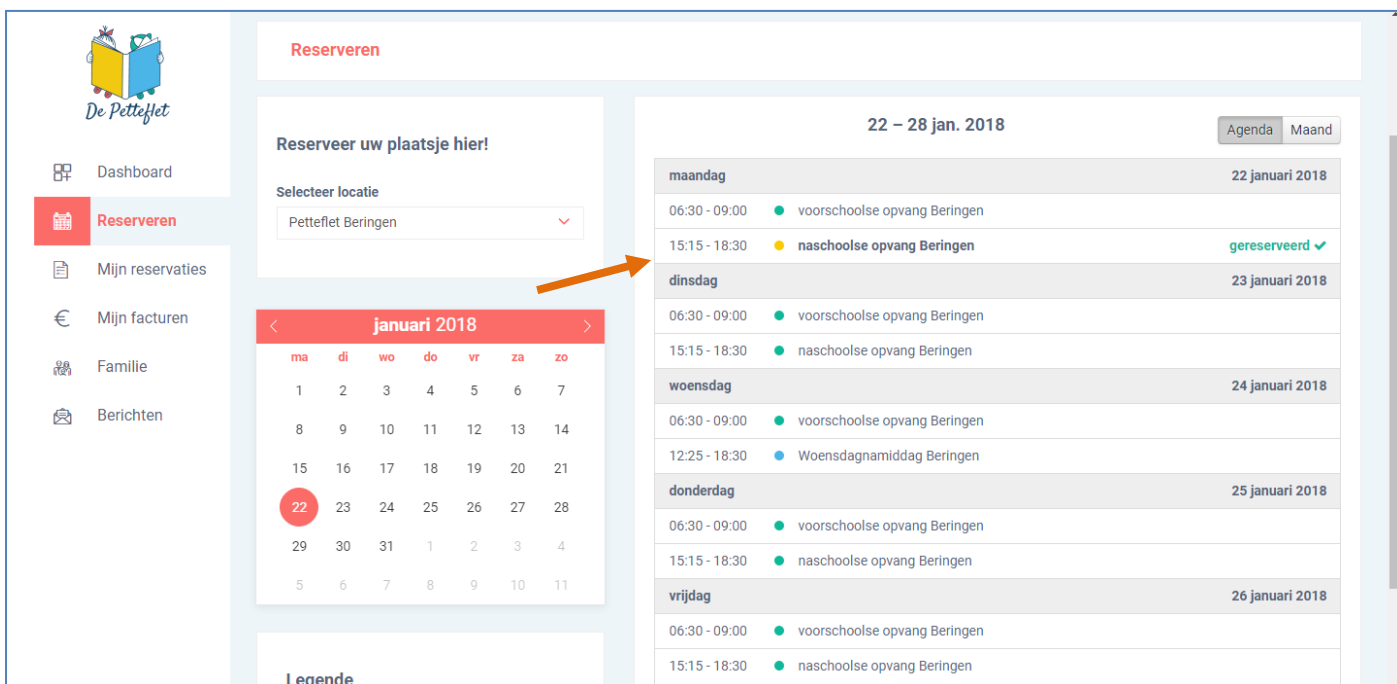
De Petteflet

Dashboard
Reserveren
Mijn reservaties
Mijn facturen
Familie
Berichten

Reserveren

Reserveer uw plaatsje hier!

Selecteer locatie
Petteflet Beringen

‹ januari 2018 ›

| ma | di | wo | do | vr | za | zo |
|---|---|---|---|---|---|---|
| 1 | 2 | 3 | 4 | 5 | 6 | 7 |
| 8 | 9 | 10 | 11 | 12 | 13 | 14 |
| 15 | 16 | 17 | 18 | 19 | 20 | 21 |
| 22 | 23 | 24 | 25 | 26 | 27 | 28 |
| 29 | 30 | 31 | 1 | 2 | 3 | 4 |
| 5 | 6 | 7 | 8 | 9 | 10 | 11 |

Legende

22 – 28 jan. 2018

Agenda Maand

maandag 22 januari 2018
06:30 - 09:00 voorschoolse opvang Beringen
15:15 - 18:30 naschoolse opvang Beringen gereserveerd ✔
dinsdag 23 januari 2018
06:30 - 09:00 voorschoolse opvang Beringen
15:15 - 18:30 naschoolse opvang Beringen
woensdag 24 januari 2018
06:30 - 09:00 voorschoolse opvang Beringen
12:25 - 18:30 Woensdagnamiddag Beringen
donderdag 25 januari 2018
06:30 - 09:00 voorschoolse opvang Beringen
15:15 - 18:30 naschoolse opvang Beringen
vrijdag 26 januari 2018
06:30 - 09:00 voorschoolse opvang Beringen
15:15 - 18:30 naschoolse opvang Beringen